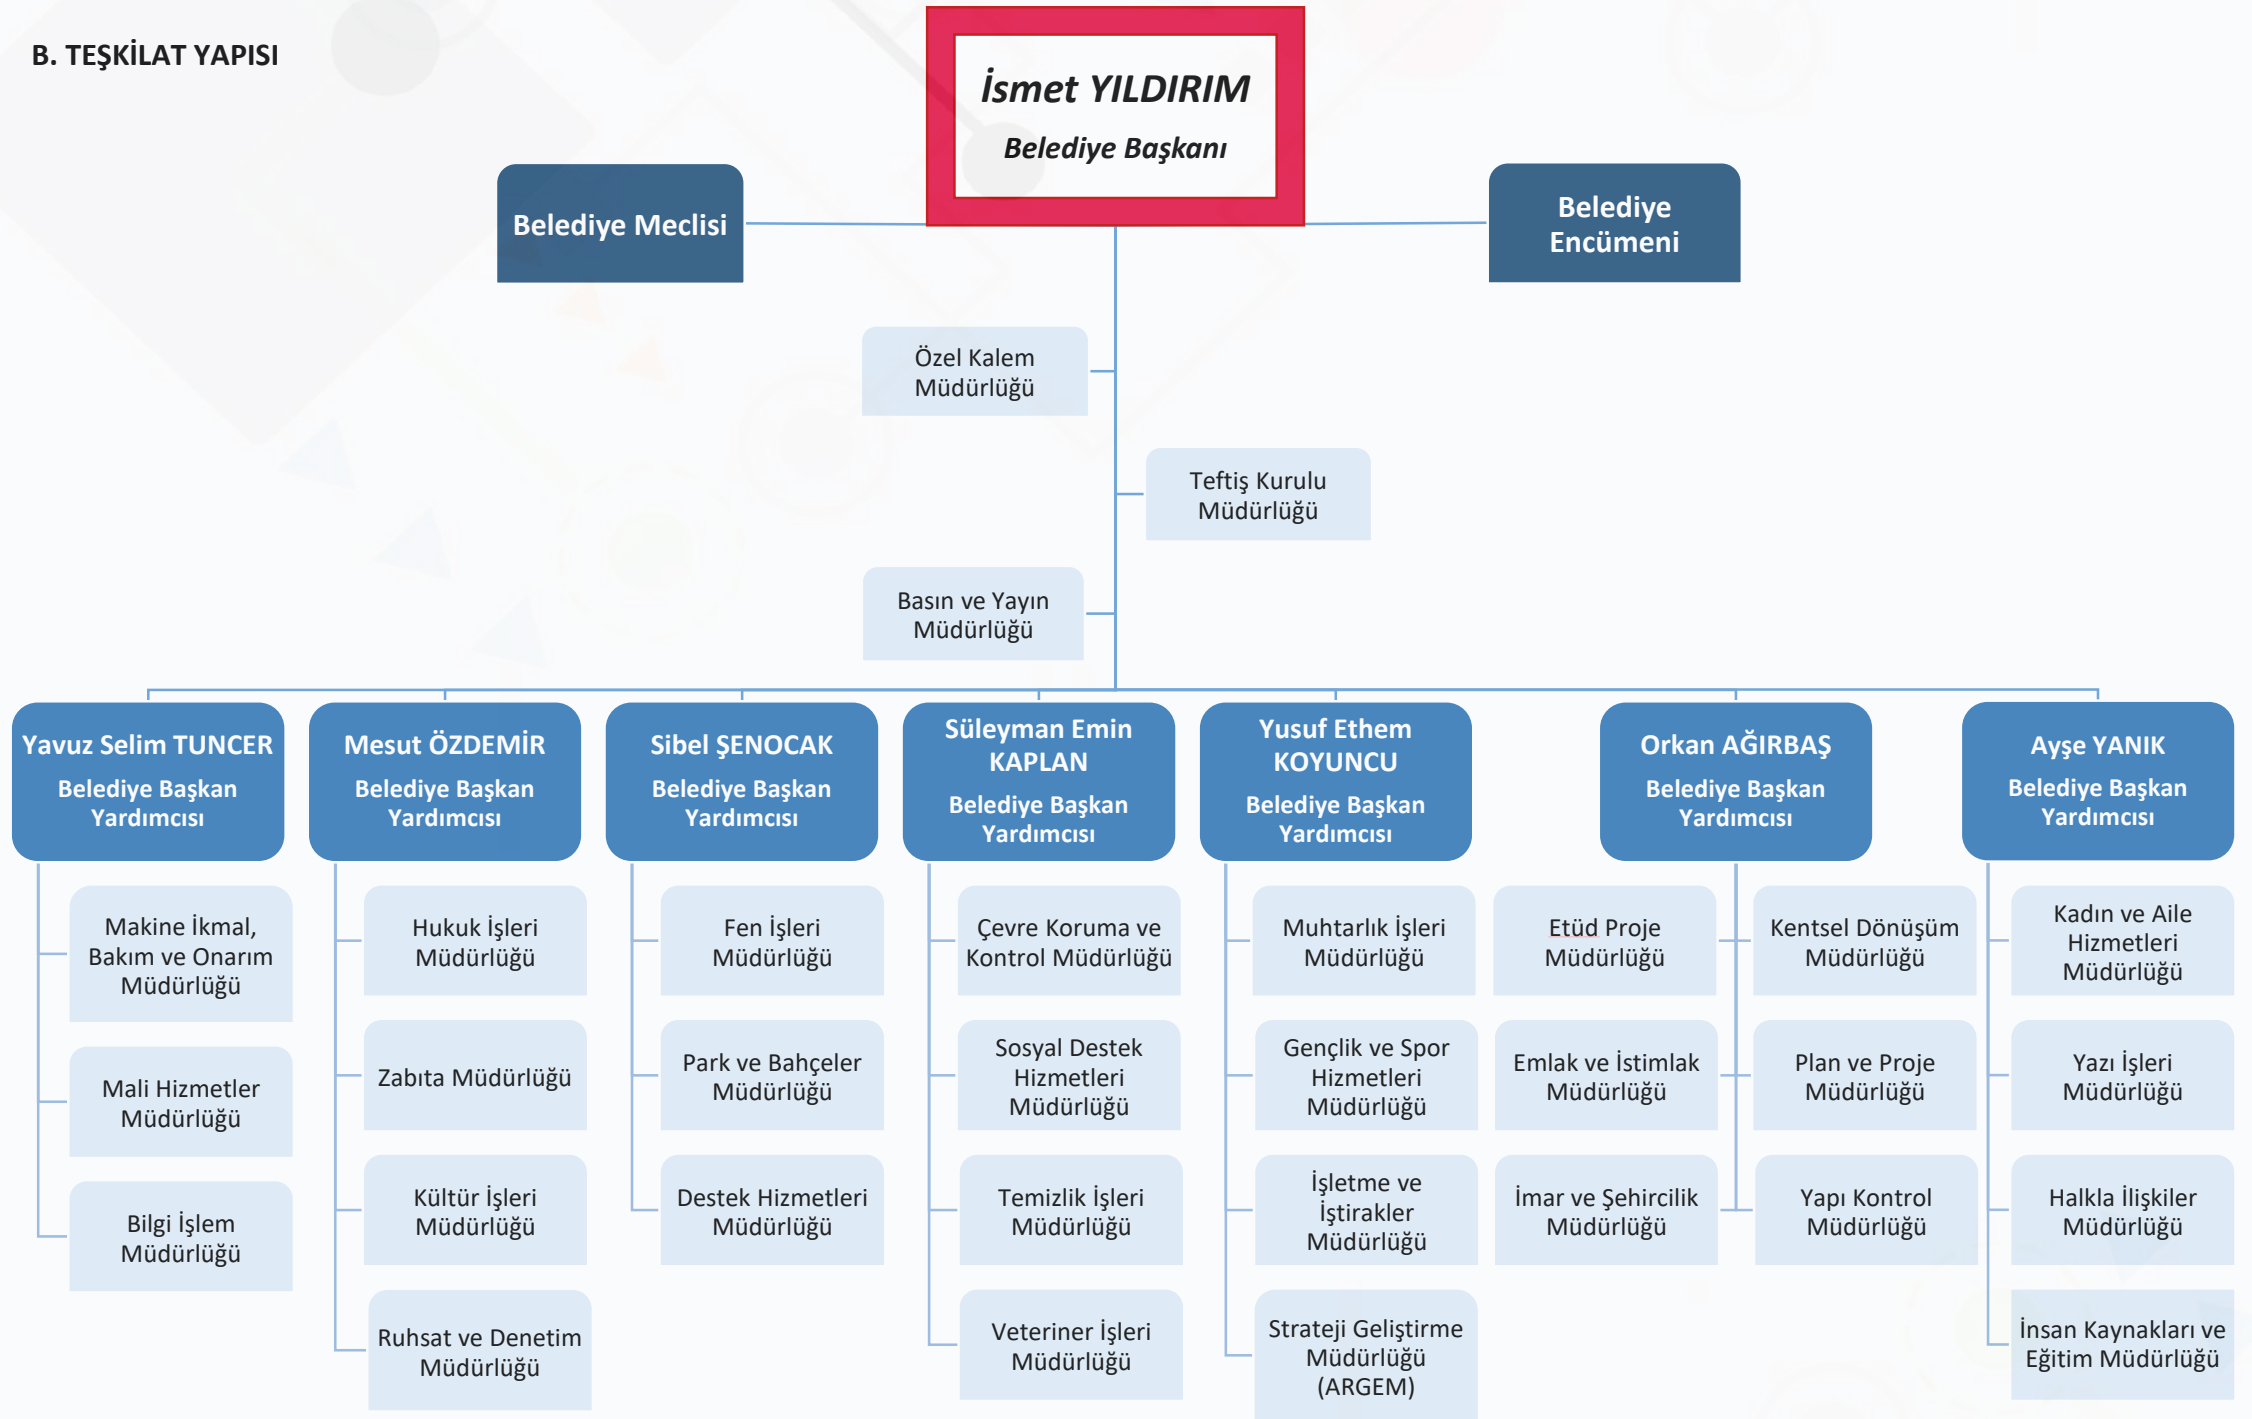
B. TEŞKİLAT YAPISI

İsmet YILDIRIM
Belediye Başkanı

Belediye Meclisi

Belediye Encümeni

Özel Kalem Müdürlüğü

Teftiş Kurulu Müdürlüğü

Basın ve Yayın Müdürlüğü

Yavuz Selim TUNCER
Belediye Başkan Yardımcısı

Makine İkmal, Bakım ve Onarım Müdürlüğü

Mali Hizmetler Müdürlüğü

Bilgi İşlem Müdürlüğü

Mesut ÖZDEMİR
Belediye Başkan Yardımcısı

Hukuk İşleri Müdürlüğü

Zabıta Müdürlüğü

Kültür İşleri Müdürlüğü

Ruhsat ve Denetim Müdürlüğü

Sibel ŞENOCAK
Belediye Başkan Yardımcısı

Fen İşleri Müdürlüğü

Park ve Bahçeler Müdürlüğü

Destek Hizmetleri Müdürlüğü

Süleyman Emin KAPLAN
Belediye Başkan Yardımcısı

Çevre Koruma ve Kontrol Müdürlüğü

Sosyal Destek Hizmetleri Müdürlüğü

Temizlik İşleri Müdürlüğü

Veteriner İşleri Müdürlüğü

Yusuf Ethem KOYUNCU
Belediye Başkan Yardımcısı

Muhtarlık İşleri Müdürlüğü

Gençlik ve Spor Hizmetleri Müdürlüğü

İşletme ve İştirakler Müdürlüğü

Strateji Geliştirme Müdürlüğü (ARGEM)

Orkan AĞIRBAŞ
Belediye Başkan Yardımcısı

Etüd Proje Müdürlüğü

Emlak ve İstimlak Müdürlüğü

İmar ve Şehircilik Müdürlüğü

Kentsel Dönüşüm Müdürlüğü

Plan ve Proje Müdürlüğü

Yapı Kontrol Müdürlüğü

Ayşe YANIK
Belediye Başkan Yardımcısı

Kadın ve Aile Hizmetleri Müdürlüğü

Yazı İşleri Müdürlüğü

Halkla İlişkiler Müdürlüğü

İnsan Kaynakları ve Eğitim Müdürlüğü